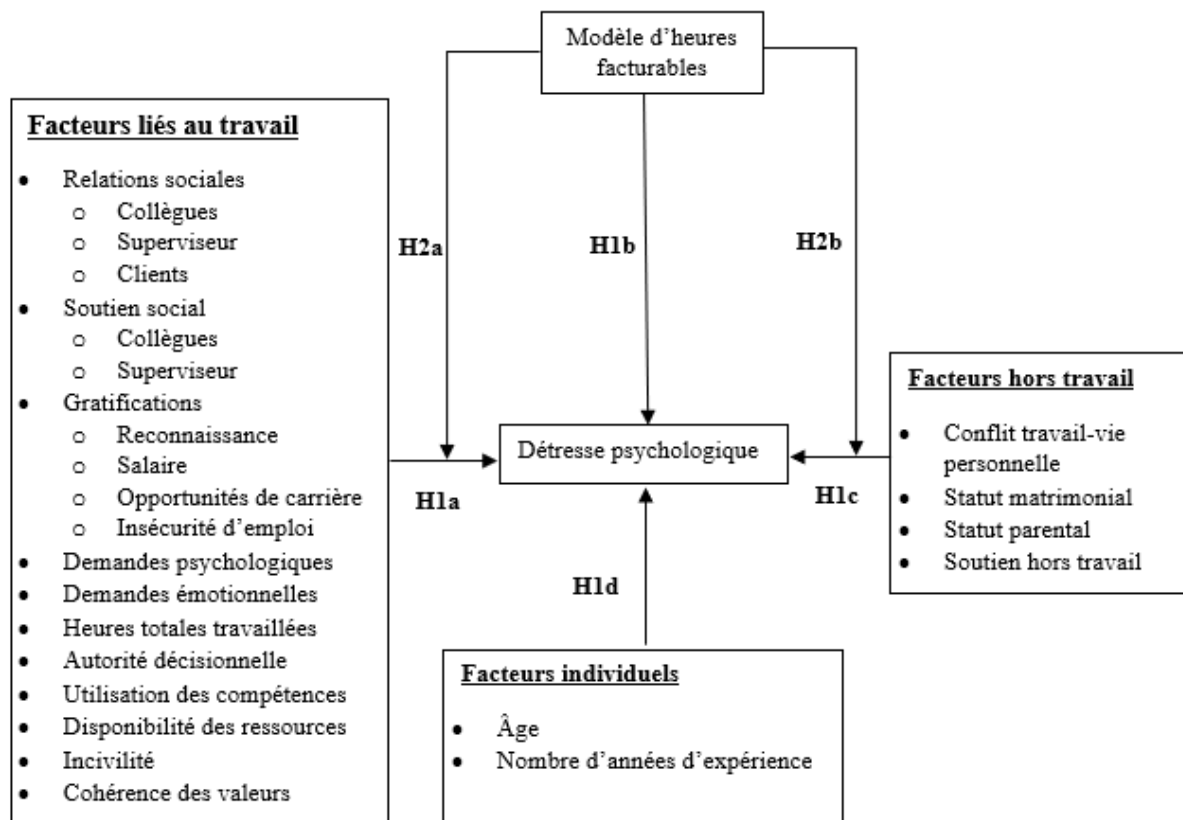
Modèle d'heures facturables

Facteurs liés au travail

- Relations sociales
  - Collègues
  - Superviseur
  - Clients
- Soutien social
  - Collègues
  - Superviseur
- Gratifications
  - Reconnaissance
  - Salaire
  - Opportunités de carrière
  - Insécurité d'emploi
- Demandes psychologiques
- Demandes émotionnelles
- Heures totales travaillées
- Autorité décisionnelle
- Utilisation des compétences
- Disponibilité des ressources
- Incivilité
- Cohérence des valeurs

H2a

H1b

H2b

Détresse psychologique

H1a

H1c

H1d

Facteurs hors travail

- Conflit travail-vie personnelle
- Statut matrimonial
- Statut parental
- Soutien hors travail

Facteurs individuels

- Âge
- Nombre d'années d'expérience